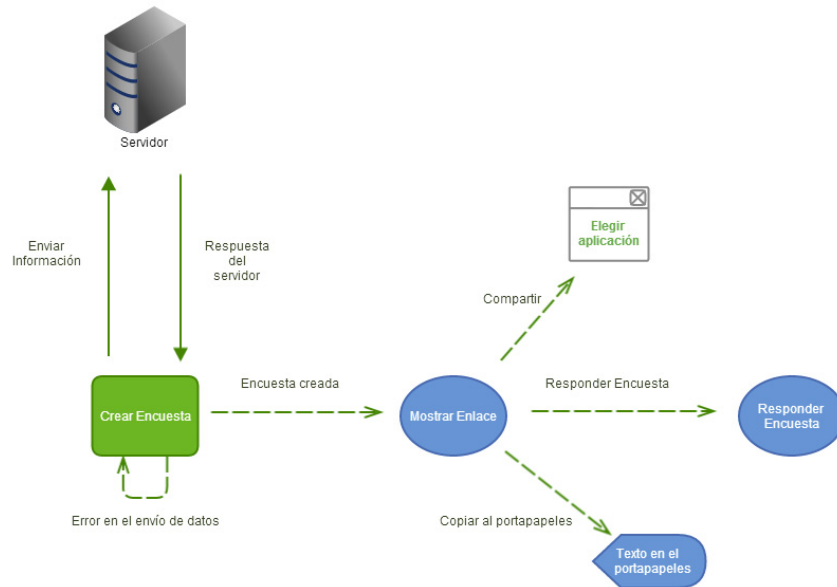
Servidor

Enviar Información

Respuesta del servidor

Elegir aplicación

Compartir

Encuesta creada

Responder Encuesta

Crear Encuesta

Mostrar Enlace

Responder Encuesta

Error en el envío de datos

Copiar al portapapeles

Texto en el portapapeles